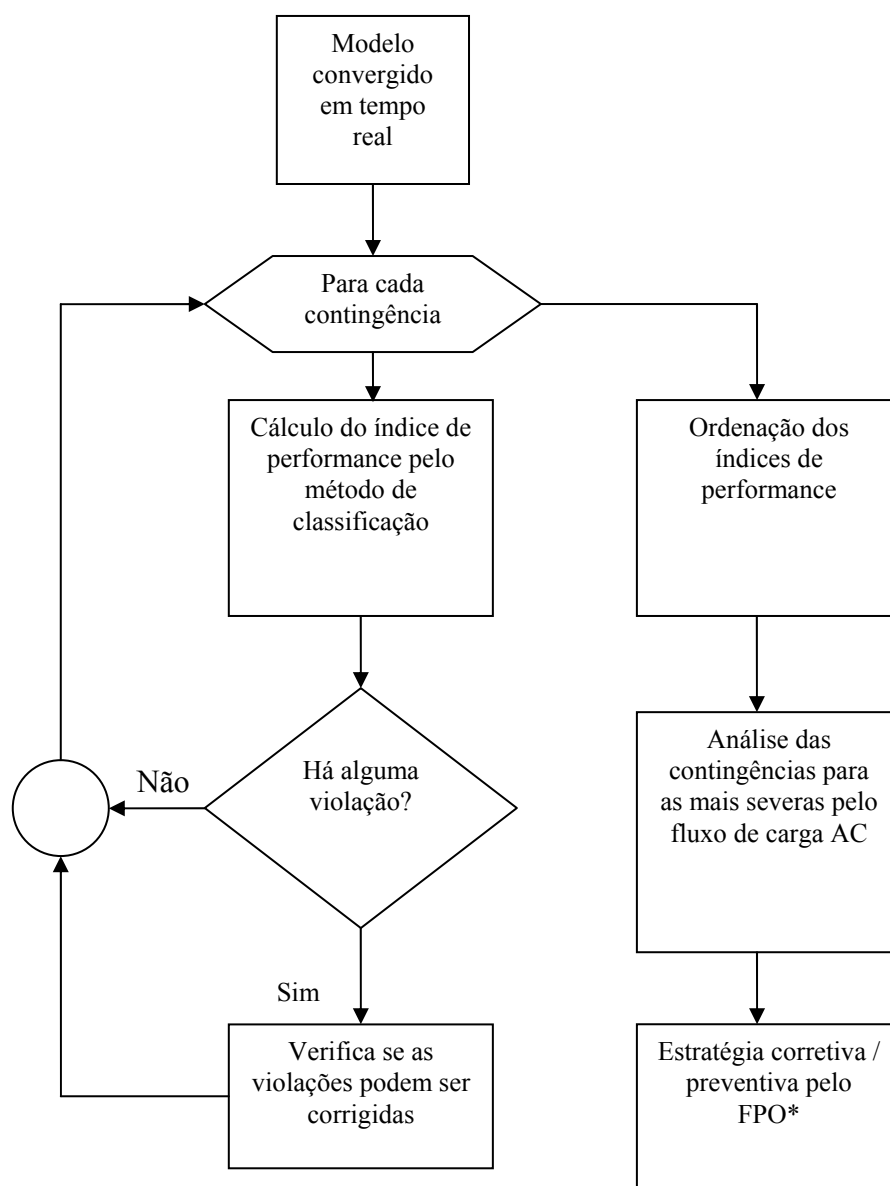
Modelo convergido em tempo real

Para cada contingência

Cálculo do índice de performance pelo método de classificação

Ordenação dos índices de performance

Não

Há alguma violação?

Análise das contingências para as mais severas pelo fluxo de carga AC

Sim

Verifica se as violações podem ser corrigidas

Estratégia corretiva / preventiva pelo FPO*